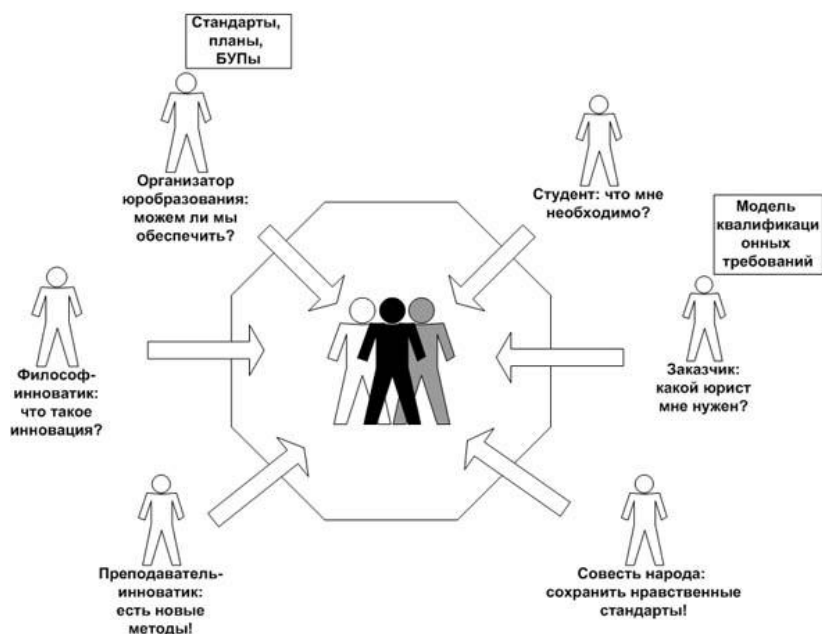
Стандарты, планы, БУПы

Организатор юробразования: можем ли мы обеспечить?

Студент: что мне необходимо?

Модель квалификаци онных требований

Философ-инноватик: что такое инновация?

Заказчик: какой юрист мне нужен?

Преподаватель-инноватик: есть новые методы!

Совесть народа: сохранить нравственные стандарты!